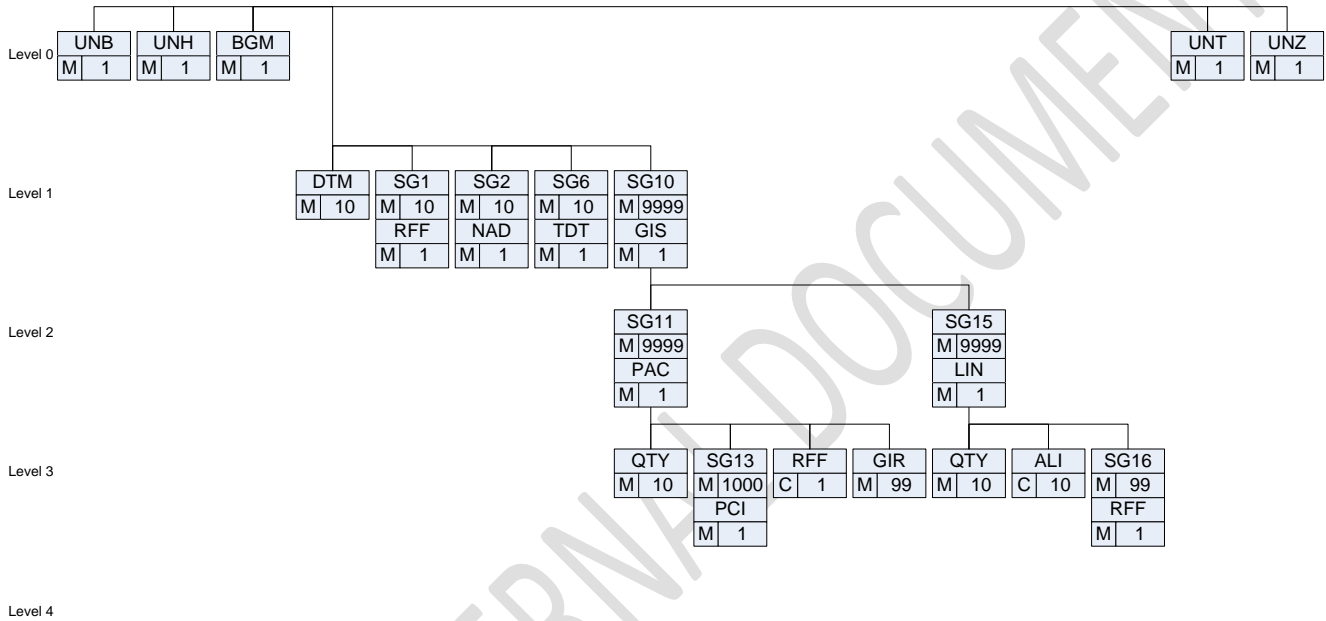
Level 0
UNB
M 1
UNH
M 1
BGM
M 1
UNT
M 1
UNZ
M 1

Level 1
DTM
M 10
SG1
M 10
RFF
M 1
SG2
M 10
NAD
M 1
SG6
M 10
TDT
M 1
SG10
M 9999
GIS
M 1

Level 2
SG11
M 9999
PAC
M 1
SG15
M 9999
LIN
M 1

Level 3
QTY
M 10
SG13
M 1000
PCI
M 1
RFF
C 1
GIR
M 99
QTY
M 10
ALI
C 10
SG16
M 99
RFF
M 1

Level 4

INTERNAL DOCUMENT